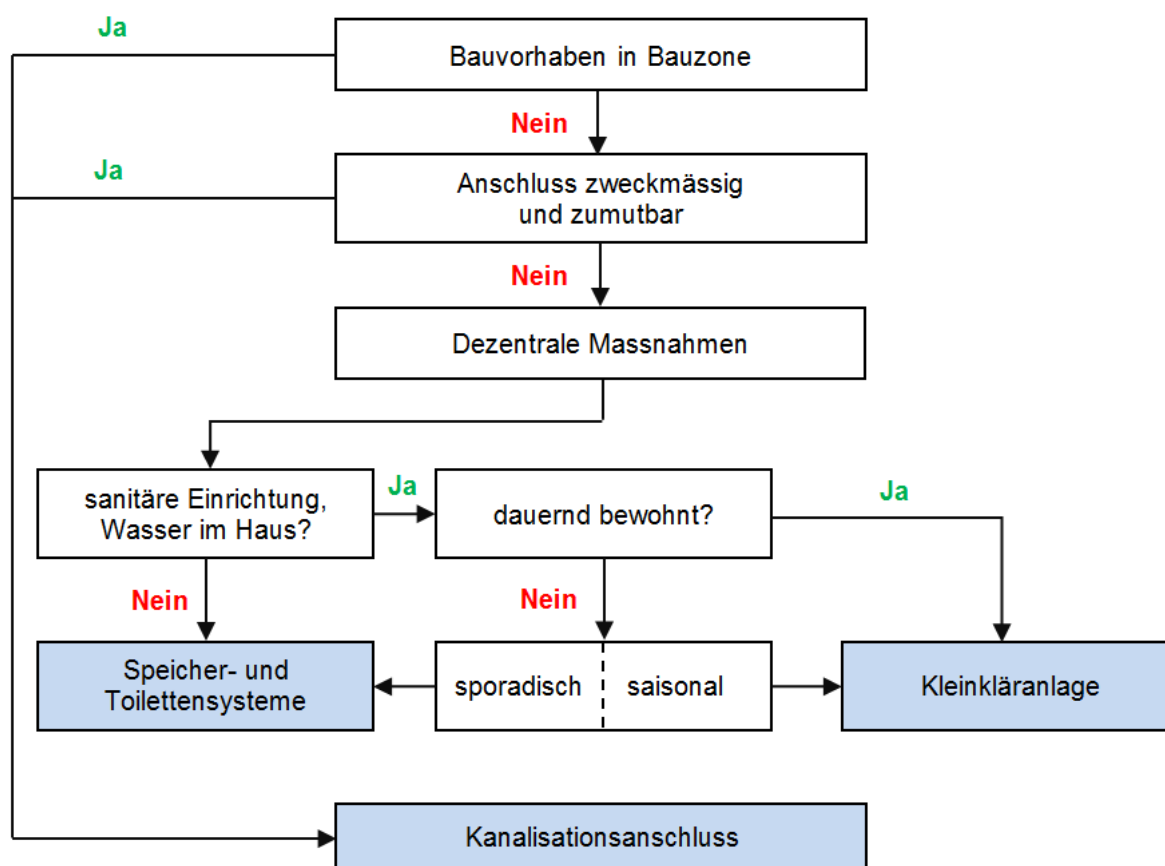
Ja

Bauvorhaben in Bauzone

Nein

Ja

Anschluss zweckmässig und zumutbar

Nein

Dezentrale Massnahmen

sanitäre Einrichtung, Wasser im Haus?

Ja

dauernd bewohnt?

Ja

Nein

Nein

Speicher- und Toilettensysteme

sporadisch

saisonal

Kleinkläranlage

Kanalisationsanschluss